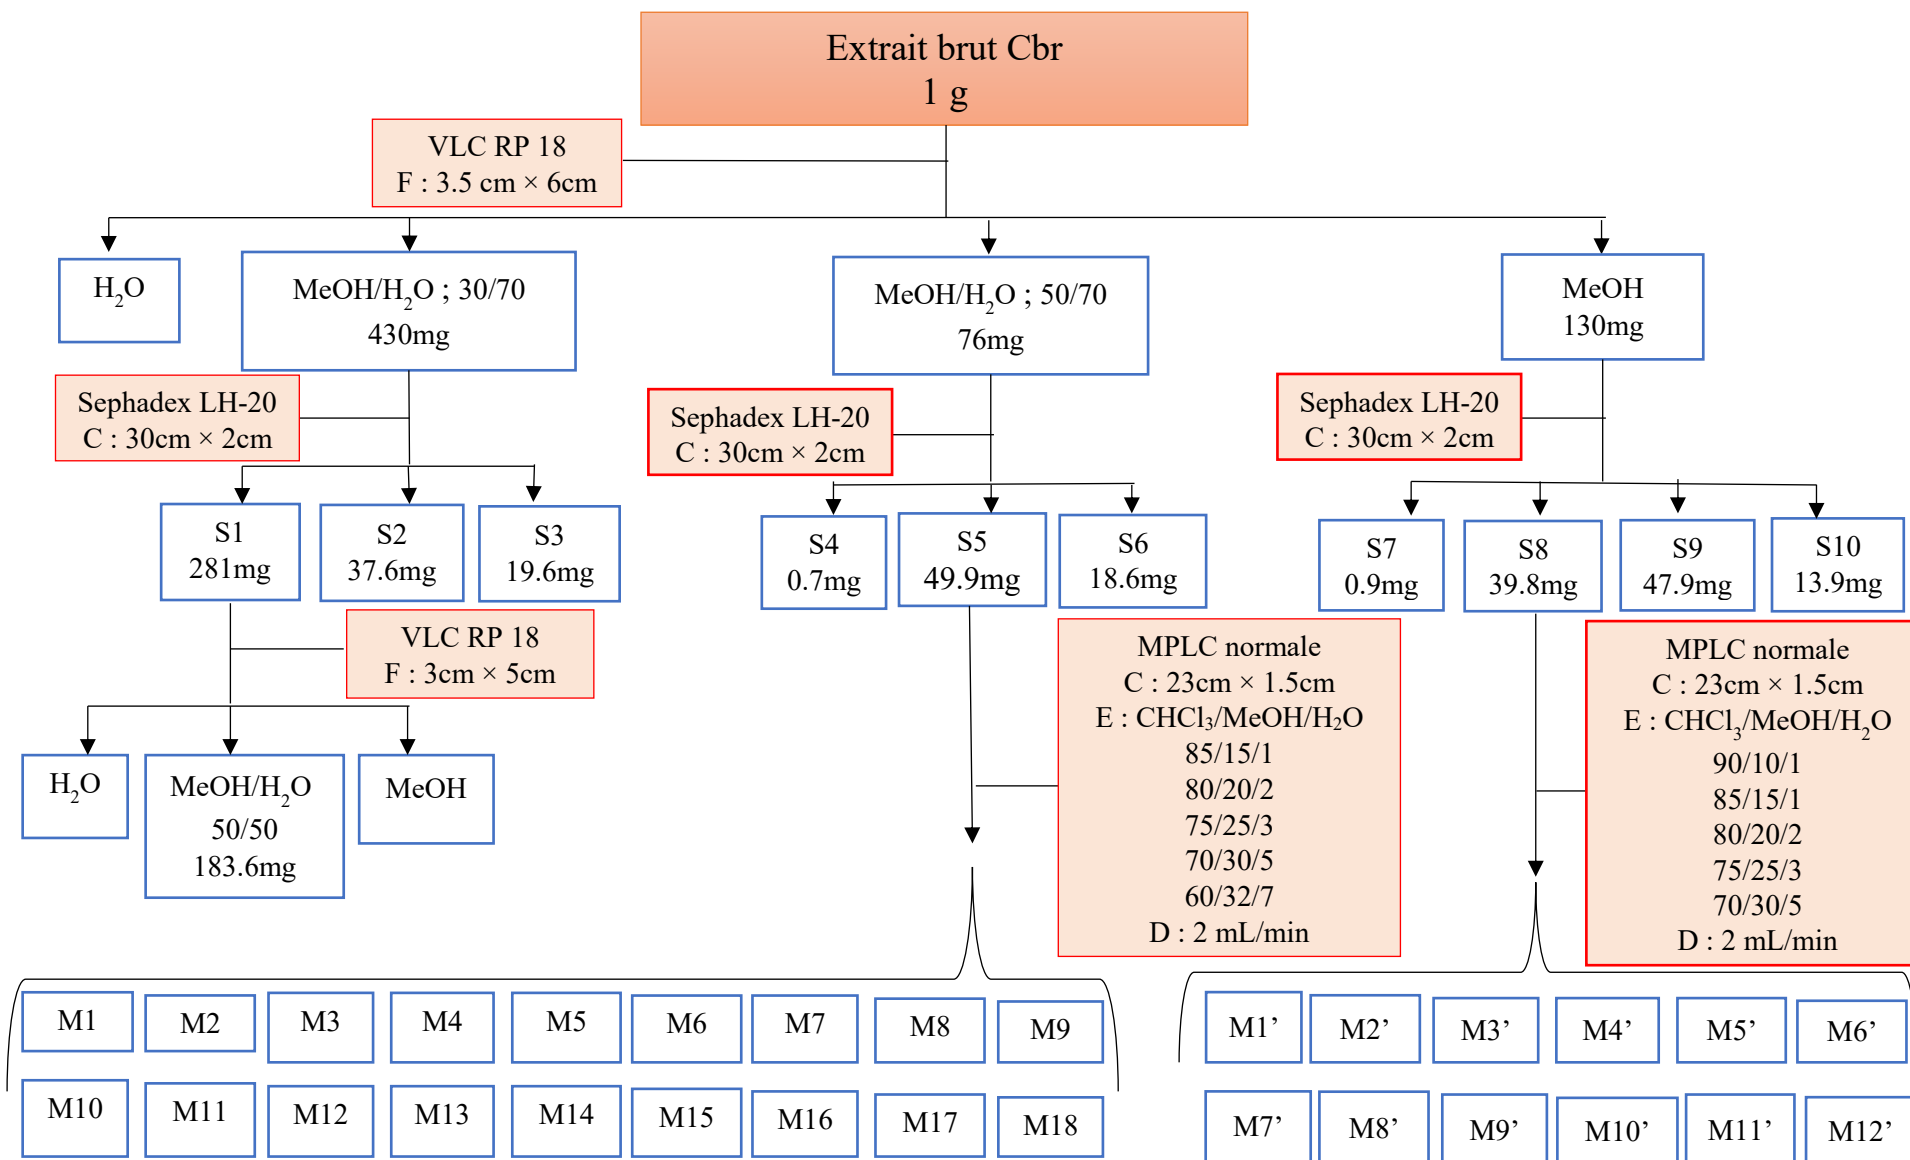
Extrait brut Cbr
1 g

VLC RP 18
F : 3.5 cm × 6cm

$H_2O$

$MeOH/H_2O$ ; 30/70
430mg

$MeOH/H_2O$ ; 50/70
76mg

MeOH
130mg

Sephadex LH-20
C : 30cm × 2cm

Sephadex LH-20
C : 30cm × 2cm

Sephadex LH-20
C : 30cm × 2cm

S1
281mg

S2
37.6mg

S3
19.6mg

S4
0.7mg

S5
49.9mg

S6
18.6mg

S7
0.9mg

S8
39.8mg

S9
47.9mg

S10
13.9mg

VLC RP 18
F : 3cm × 5cm

MPLC normale
C : 23cm × 1.5cm
E : $CHCl_3/MeOH/H_2O$
85/15/1
80/20/2
75/25/3
70/30/5
60/32/7
D : 2 mL/min

MPLC normale
C : 23cm × 1.5cm
E : $CHCl_3/MeOH/H_2O$
90/10/1
85/15/1
80/20/2
75/25/3
70/30/5
D : 2 mL/min

$H_2O$

$MeOH/H_2O$
50/50
183.6mg

MeOH

| M1 | M2 | M3 | M4 | M5 | M6 | M7 | M8 | M9 |
|---|---|---|---|---|---|---|---|---|
| M10 | M11 | M12 | M13 | M14 | M15 | M16 | M17 | M18 |

| M1’ | M2’ | M3’ | M4’ | M5’ | M6’ |
|---|---|---|---|---|---|
| M7’ | M8’ | M9’ | M10’ | M11’ | M12’ |